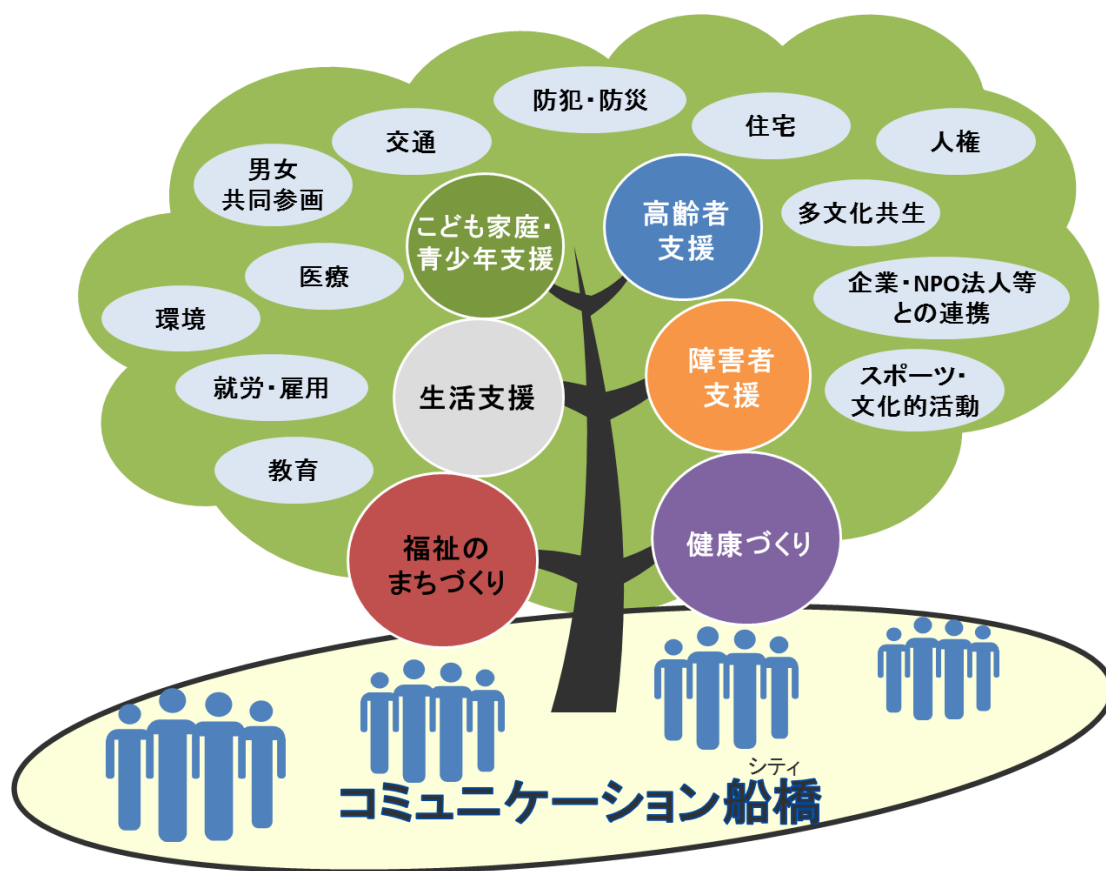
防犯・防災

交通

住宅

人権

男女
共同参画

こども家庭・
青少年支援

高齢者
支援

多文化共生

医療

企業・NPO法人等
との連携

環境

生活支援

障害者
支援

就労・雇用

スポーツ・
文化的活動

教育

福祉の
まちづくり

健康づくり

シティ
コミュニケーション船橋